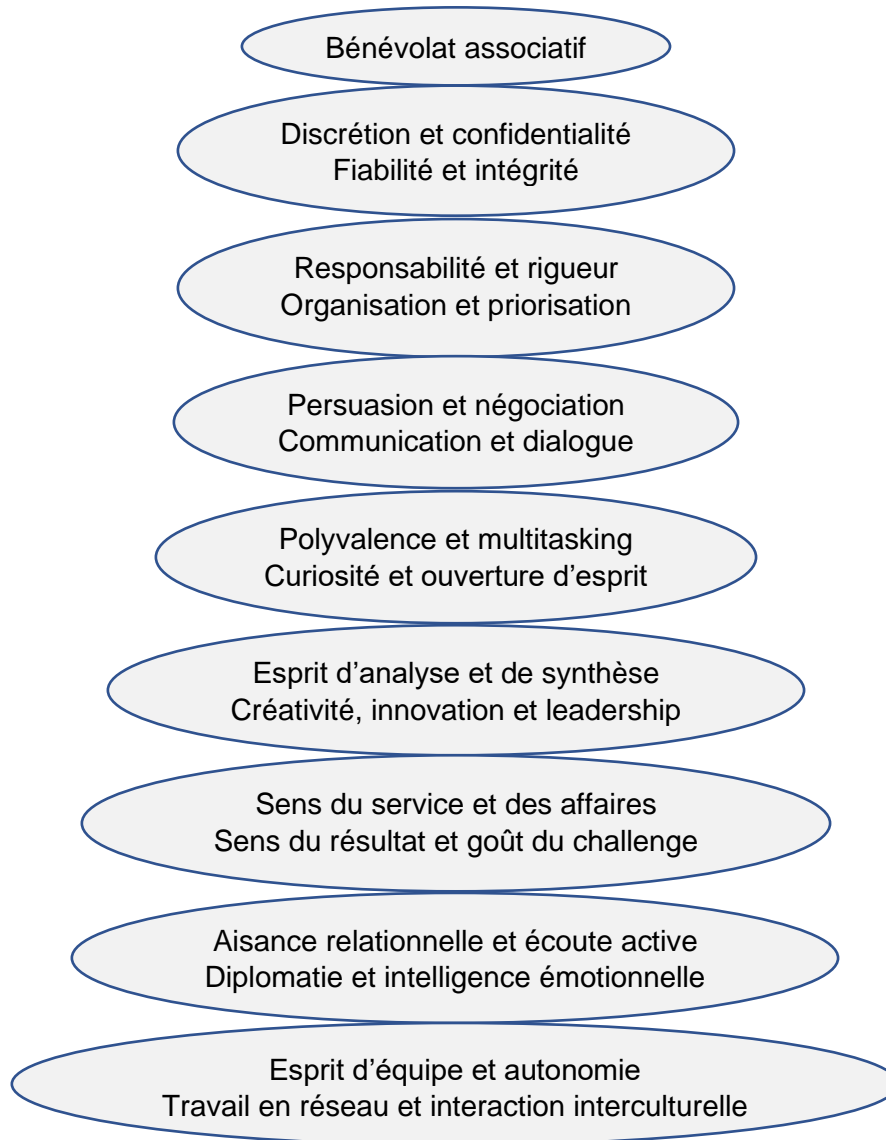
Bénévolat associatif

Discrétion et confidentialité
Fiabilité et intégrité

Responsabilité et rigueur
Organisation et priorisation

Persuasion et négociation
Communication et dialogue

Polyvalence et multitasking
Curiosité et ouverture d’esprit

Esprit d’analyse et de synthèse
Créativité, innovation et leadership

Sens du service et des affaires
Sens du résultat et goût du challenge

Aisance relationnelle et écoute active
Diplomatie et intelligence émotionnelle

Esprit d’équipe et autonomie
Travail en réseau et interaction interculturelle